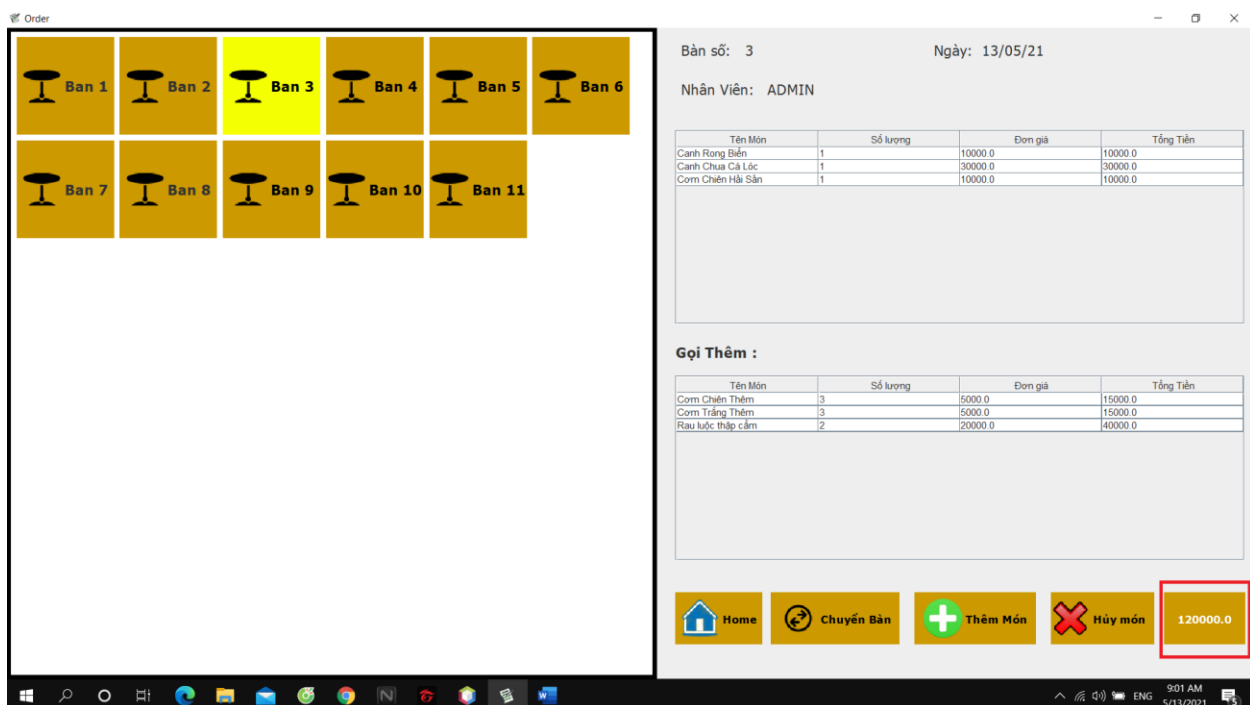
Order

Ban 1
Ban 2
Ban 3
Ban 4
Ban 5
Ban 6
Ban 7
Ban 8
Ban 9
Ban 10
Ban 11

Bàn số: 3
Ngày: 13/05/21

Nhân Viên: ADMIN

| Tên Món | Số lượng | Đơn giá | Tổng Tiền |
|---|---|---|---|
| Canh Rong Biển | 1 | 10000.0 | 10000.0 |
| Canh Chua Cá Lóc | 1 | 30000.0 | 30000.0 |
| Cơm Chiên Hải Sản | 1 | 10000.0 | 10000.0 |

Gọi Thêm :

| Tên Món | Số lượng | Đơn giá | Tổng Tiền |
|---|---|---|---|
| Cơm Chiên Thêm | 3 | 5000.0 | 15000.0 |
| Cơm Trắng Thêm | 3 | 5000.0 | 15000.0 |
| Rau luộc thập cẩm | 2 | 20000.0 | 40000.0 |

Home
Chuyển Bàn
Thêm Món
Hủy món
120000.0

ENG
9:01 AM
5/13/2021